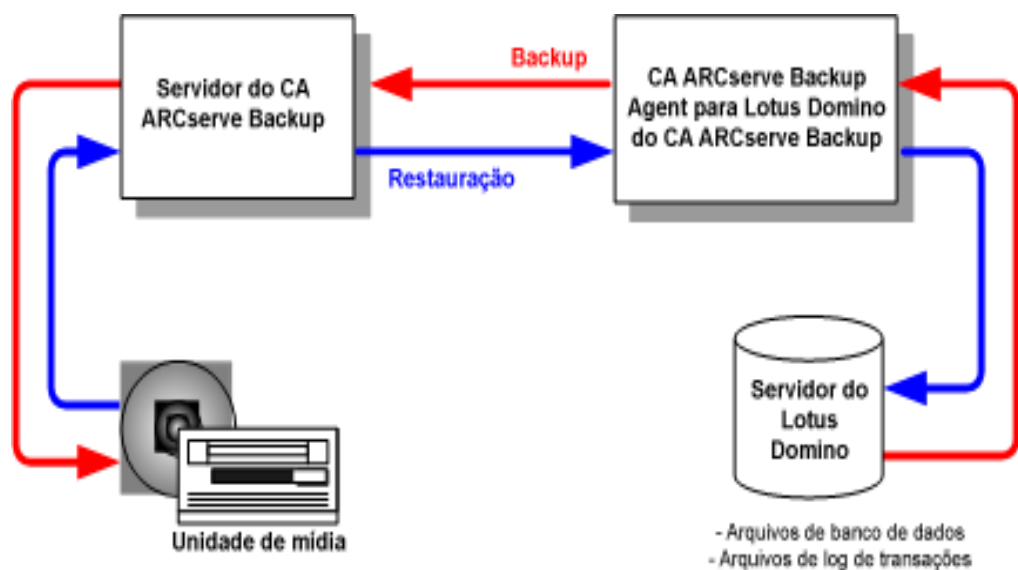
Servidor do CA ARCserve Backup

Backup

Restauração

CA ARCserve Backup Agent para Lotus Domino do CA ARCserve Backup

Servidor do Lotus Domino

Unidade de mídia

- Arquivos de banco de dados
- Arquivos de log de transações